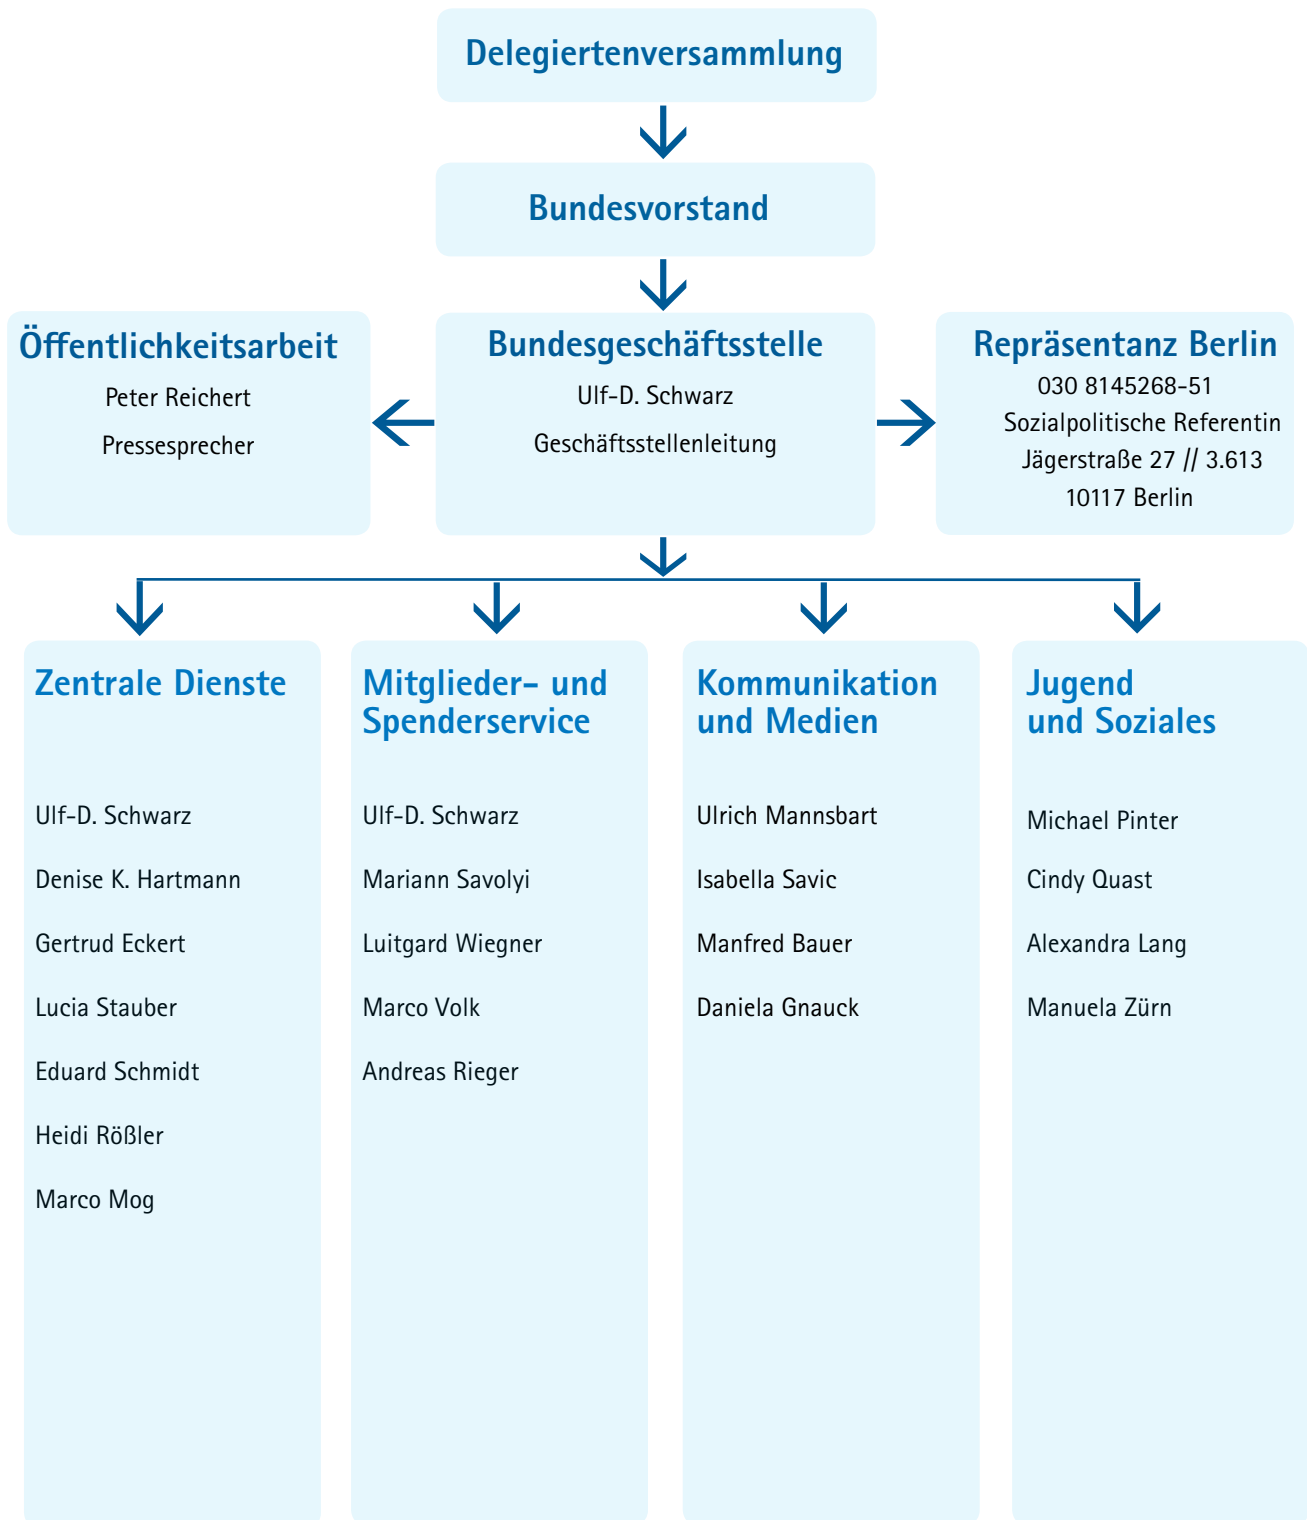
Delegiertenversammlung

Bundesvorstand

Öffentlichkeitsarbeit
Peter Reichert
Pressesprecher

Bundesgeschäftsstelle
Ulf-D. Schwarz
Geschäftsstellenleitung

Repräsentanz Berlin
030 8145268-51
Sozialpolitische Referentin
Jägerstraße 27 // 3.613
10117 Berlin

Zentrale Dienste

Ulf-D. Schwarz

Denise K. Hartmann

Gertrud Eckert

Lucia Stauber

Eduard Schmidt

Heidi Rößler

Marco Mog

Mitglieder- und Spenderservice

Ulf-D. Schwarz

Mariann Savolyi

Luitgard Wiegner

Marco Volk

Andreas Rieger

Kommunikation und Medien

Ulrich Mannsbart

Isabella Savic

Manfred Bauer

Daniela Gnauck

Jugend und Soziales

Michael Pinter

Cindy Quast

Alexandra Lang

Manuela Zürn